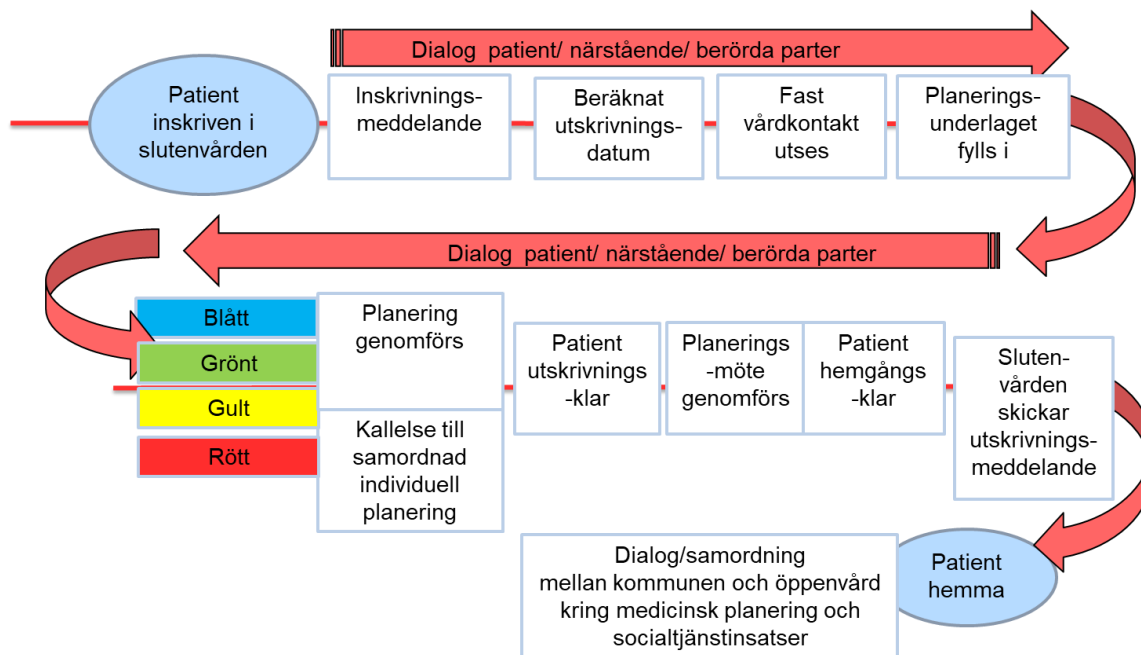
Dialog patient/ närstående/ berörda parter

Patient inskriven i slutenvården

Inskrivnings-meddelande

Beräknat utskrivnings-datum

Fast vårdkontakt utses

Planerings-underlaget fylls i

Dialog patient/ närstående/ berörda parter

Blått

Grönt

Gult

Rött

Planering genomförs

Kallelse till samordnad individuell planering

Patient utskrivnings-klar

Planerings-möte genomförs

Patient hemgångs-klar

Sluten-vården skickar utskrivnings-meddelande

Dialog/samordning mellan kommunen och öppenvård kring medicinsk planering och socialtjänstinsatser

Patient hemma